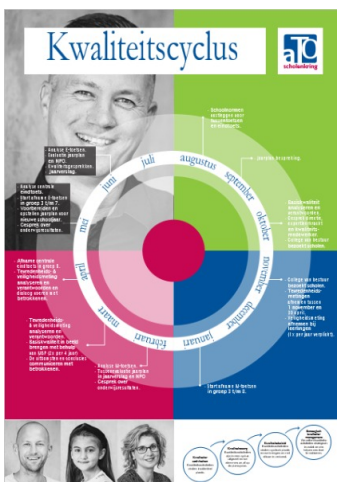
Kwaliteitscyclus

aTO scholengroep

augustus
september
oktober
november
december
januari
februari
maart
april
mei
juni
juli

- Analyse E-toetsen.
- Evaluatie jaarplan en NPO.
- Kwaliteitsgesprekken
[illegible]

- Analyse centrale eindtoets.
- Startafname E-toetsen in groep 3 t/m 7.
- Voorbereiden en opstellen jaarplan voor nieuwe schooljaar.
- Gesprek over onderwijsresultaten.

- Schoolteams verdiepen zich in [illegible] onderwijs.

- Jaarplan bespreking.

- Schoolniveau analyseren en evalueren.
- Gesprek over onderwijsresultaten en kwaliteitsmonitor.
- College van bestuur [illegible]

- College van bestuur bezoekt scholen.
- Tevredenheidsenquêtes
- afname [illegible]
- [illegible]

- Afname centrale eindtoets in groep 8.
- Tevredenheids- & veiligheidsenquêtes analyseren en verbeteracties in dialoog met de betrokkenen.

- Tevredenheids- & veiligheidsenquêtes analyseren en verbeteracties.
- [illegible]
- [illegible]

- Analyse M-toetsen.
- Tussenevaluatie jaarplan in jaarverslag en NPO.
- Gesprek over onderwijsresultaten.

- Startafname M-toetsen in groep 3 t/m 8.

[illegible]